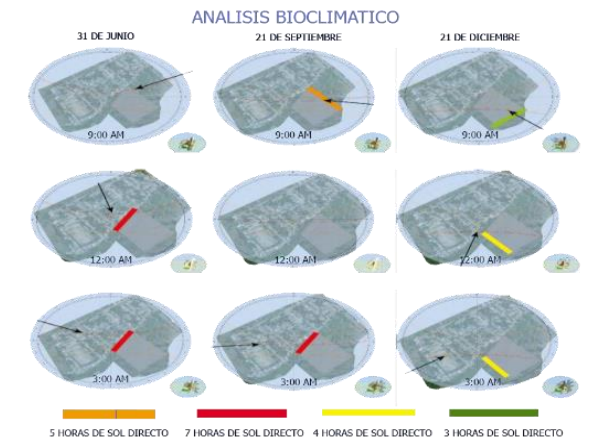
ANALISIS BIOCLIMATICO

31 DE JUNIO

21 DE SEPTIEMBRE

21 DE DICIEMBRE

9:00 AM

9:00 AM

9:00 AM

12:00 AM

12:00 AM

12:00 AM

3:00 AM

3:00 AM

3:00 AM

5 HORAS DE SOL DIRECTO

7 HORAS DE SOL DIRECTO

4 HORAS DE SOL DIRECTO

3 HORAS DE SOL DIRECTO